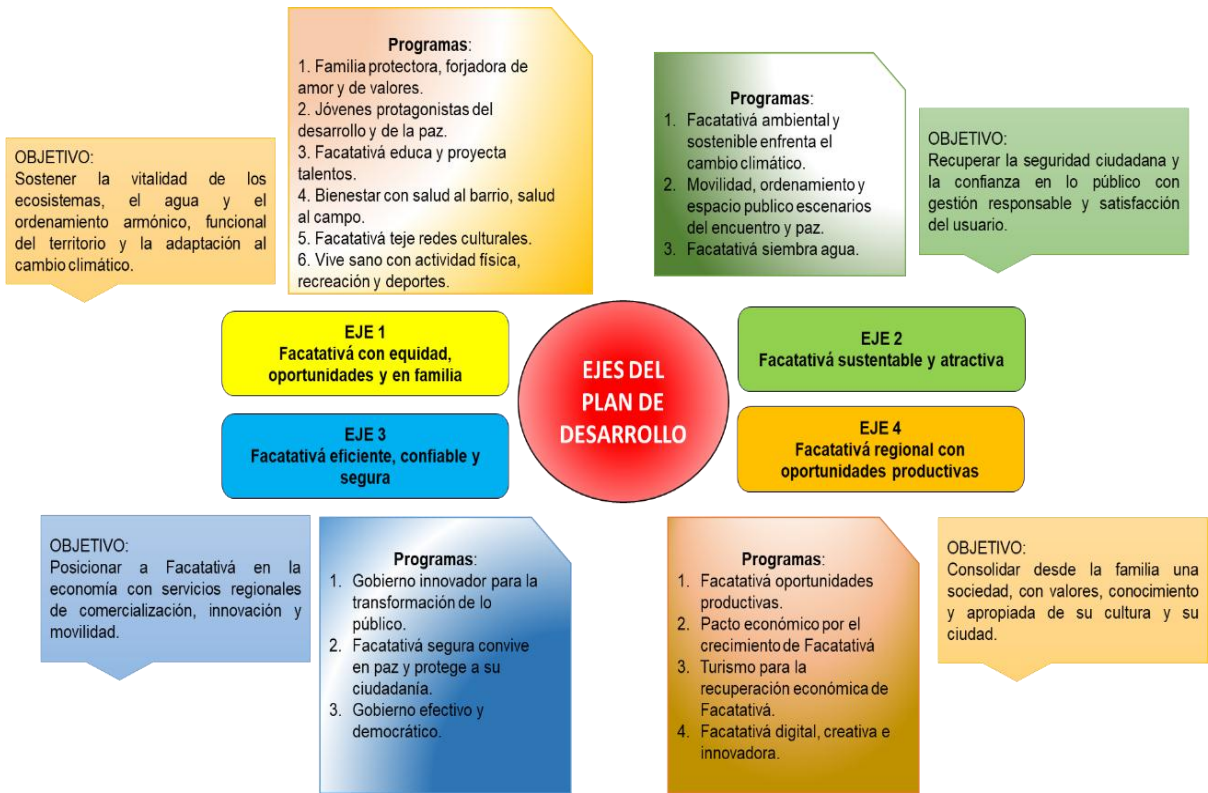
OBJETIVO:
Sostener la vitalidad de los ecosistemas, el agua y el ordenamiento armónico, funcional del territorio y la adaptación al cambio climático.

Programas:
1. Familia protectora, forjadora de amor y de valores.
2. Jóvenes protagonistas del desarrollo y de la paz.
3. Facatativá educa y proyecta talentos.
4. Bienestar con salud al barrio, salud al campo.
5. Facatativá teje redes culturales.
6. Vive sano con actividad física, recreación y deportes.

Programas:
1. Facatativá ambiental y sostenible enfrenta el cambio climático.
2. Movilidad, ordenamiento y espacio publico escenarios del encuentro y paz.
3. Facatativá siembra agua.

OBJETIVO:
Recuperar la seguridad ciudadana y la confianza en lo público con gestión responsable y satisfacción del usuario.

EJE 1
Facatativá con equidad, oportunidades y en familia

EJES DEL PLAN DE DESARROLLO

EJE 2
Facatativá sustentable y atractiva

EJE 3
Facatativá eficiente, confiable y segura

EJE 4
Facatativá regional con oportunidades productivas

OBJETIVO:
Posicionar a Facatativá en la economía con servicios regionales de comercialización, innovación y movilidad.

Programas:
1. Gobierno innovador para la transformación de lo público.
2. Facatativá segura convive en paz y protege a su ciudadanía.
3. Gobierno efectivo y democrático.

Programas:
1. Facatativá oportunidades productivas.
2. Pacto económico por el crecimiento de Facatativá
3. Turismo para la recuperación económica de Facatativá.
4. Facatativá digital, creativa e innovadora.

OBJETIVO:
Consolidar desde la familia una sociedad, con valores, conocimiento y apropiada de su cultura y su ciudad.